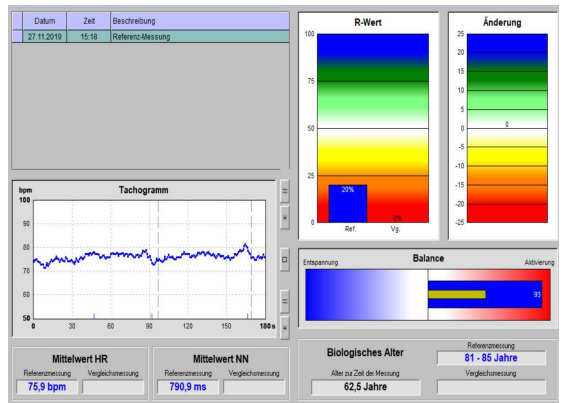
| | Datum | Zeit | Beschreibung |
|---|---|---|---|
| | 27.11.2019 | 15:18 | Referenz-Messung |

R-Wert

100
75
50
25
0

20%

0%

Ref. Vg.

Änderung

25
20
15
10
5
0
-5
-10
-15
-20
-25

0

Tachogramm

bpm
100
90
80
70
60
50

0 30 60 90 120 150 180s

Balance

Entspannung Aktivierung

93

Mittelwert HR

Referenzmessung Vergleichsmessung

75,9 bpm

Mittelwert NN

Referenzmessung Vergleichsmessung

790,9 ms

Biologisches Alter

Referenzmessung

81 - 85 Jahre

Alter zur Zeit der Messung

62,5 Jahre

Vergleichsmessung